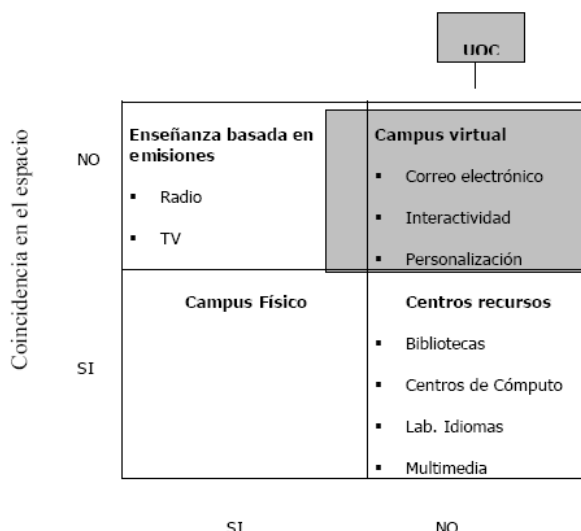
UOC

Coincidencia en el espacio

NO

Enseñanza basada en emisiones

- Radio
- TV

Campus virtual

- Correo electrónico
- Interactividad
- Personalización

SI

Campus Físico

Centros recursos

- Bibliotecas
- Centros de Cómputo
- Lab. Idiomas
- Multimedia

SI

NO